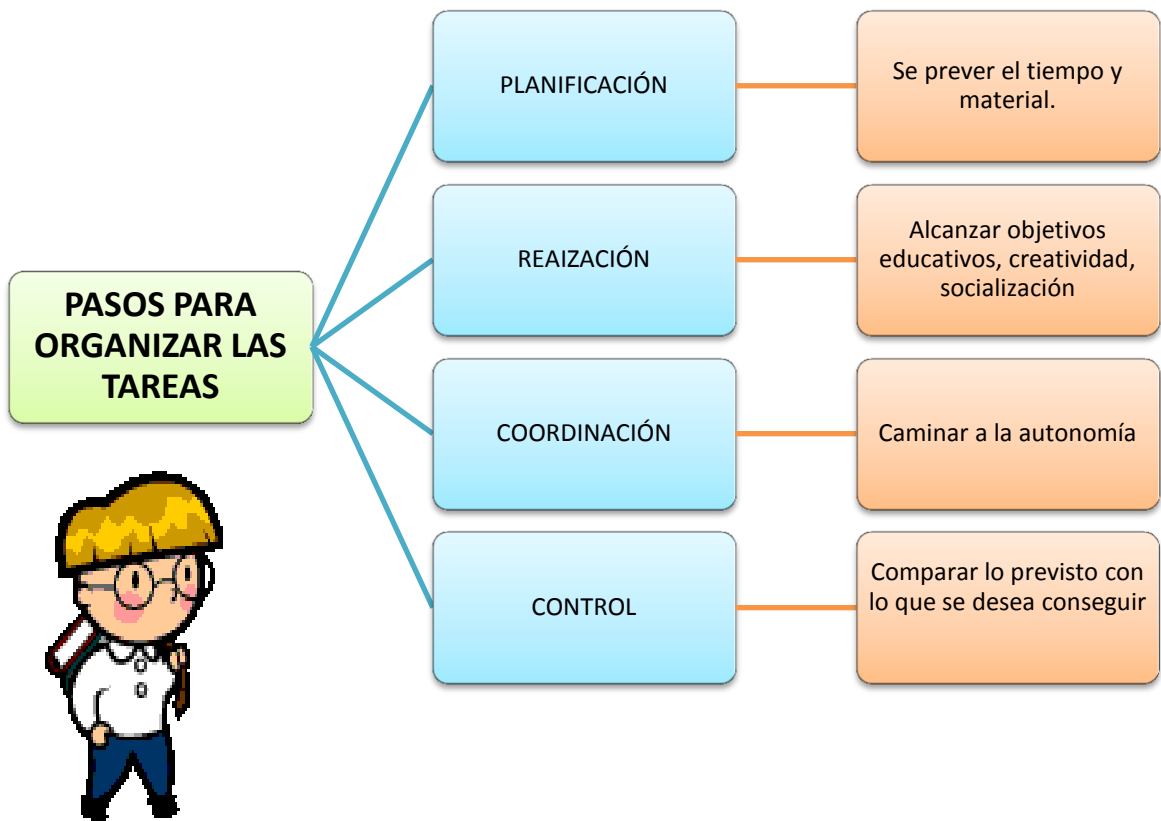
PASOS PARA ORGANIZAR LAS TAREAS

PLANIFICACIÓN

Se prever el tiempo y material.

REAIZACIÓN

Alcanzar objetivos educativos, creatividad, socialización

COORDINACIÓN

Caminar a la autonomía

CONTROL

Comparar lo previsto con lo que se desea conseguir